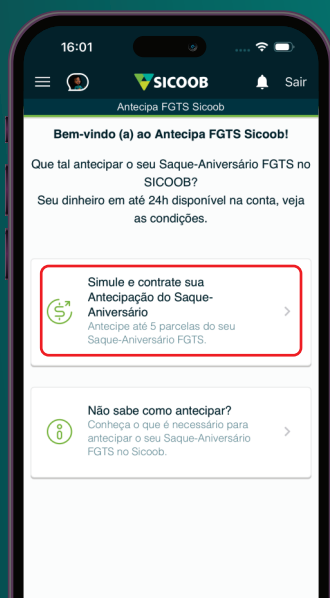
16:01

SICOOB

Sair

Antecipa FGTS Sicoob

Bem-vindo (a) ao Antecipa FGTS Sicoob!

Que tal antecipar o seu Saque-Aniversário FGTS no SICOOB?
Seu dinheiro em até 24h disponível na conta, veja as condições.

Simule e contrate sua Antecipação do Saque-Aniversário
Antecipe até 5 parcelas do seu Saque-Aniversário FGTS.

Não sabe como antecipar?
Conheça o que é necessário para antecipar o seu Saque-Aniversário FGTS no Sicoob.